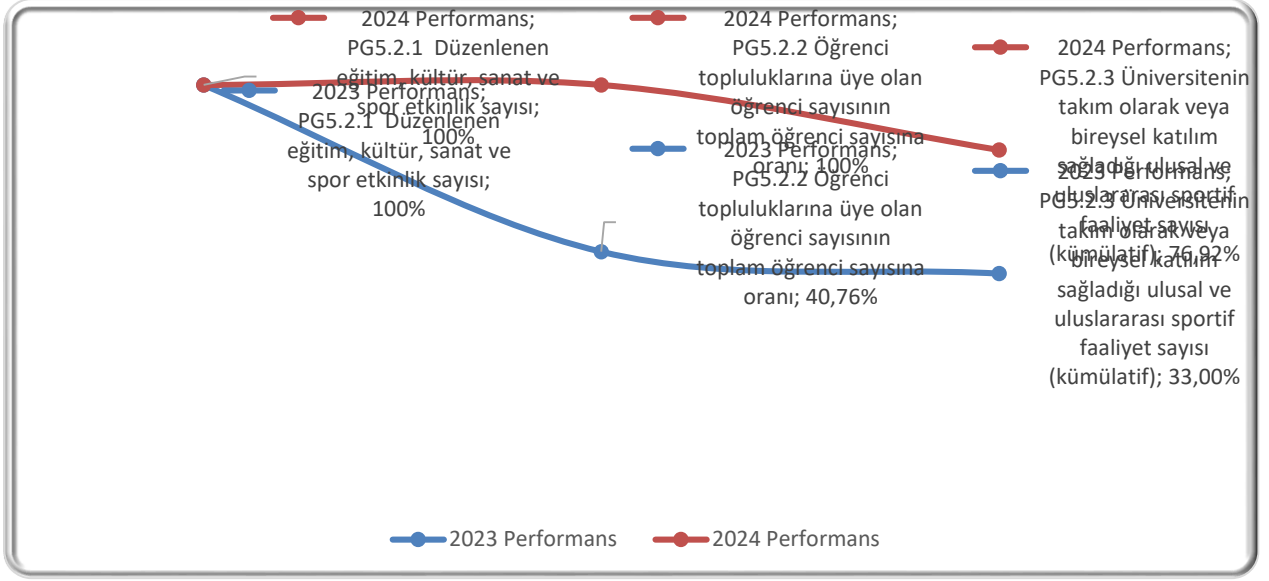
2024 Performans; PG5.2.1 Düzenlenen eğitim, kültür, sanat ve spor etkinlik sayısı; 100%

2023 Performans; PG5.2.1 Düzenlenen eğitim, kültür, sanat ve spor etkinlik sayısı; 100%

2024 Performans; PG5.2.2 Öğrenci topluluklarına üye olan öğrenci sayısının toplam öğrenci sayısına oranı; 100%

2023 Performans; PG5.2.2 Öğrenci topluluklarına üye olan öğrenci sayısının toplam öğrenci sayısına oranı; 40,76%

2024 Performans; PG5.2.3 Üniversitenin takım olarak veya bireysel katılım sağladığı ulusal ve uluslararası sportif faaliyet sayısı (kümülatif); 76,92%

2023 Performans; PG5.2.3 Üniversitenin takım olarak veya bireysel katılım sağladığı ulusal ve uluslararası sportif faaliyet sayısı (kümülatif); 33,00%

2023 Performans 2024 Performans